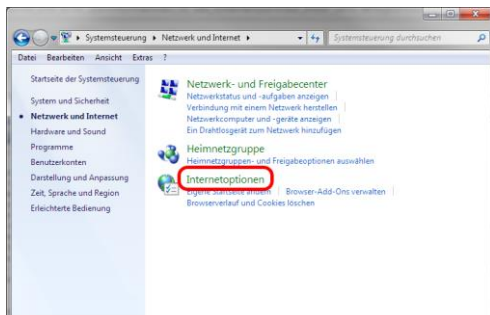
▸ Systemsteuerung ▸ Netzwerk und Internet ▸

Systemsteuerung durchsuchen

Datei Bearbeiten Ansicht Extras ?

Startseite der Systemsteuerung

System und Sicherheit

• Netzwerk und Internet

Hardware und Sound

Programme

Benutzerkonten

Darstellung und Anpassung

Zeit, Sprache und Region

Erleichterte Bedienung

Netzwerk- und Freigabecenter

Netzwerkstatus und -aufgaben anzeigen | Verbindung mit einem Netzwerk herstellen | Netzwerkcomputer und -geräte anzeigen | Ein Drahtlosgerät zum Netzwerk hinzufügen

Heimnetzgruppe

Heimnetzgruppen- und Freigabeoptionen auswählen

Internetoptionen

Eigene Startseite ändern | Browser-Add-Ons verwalten | Browserverlauf und Cookies löschen